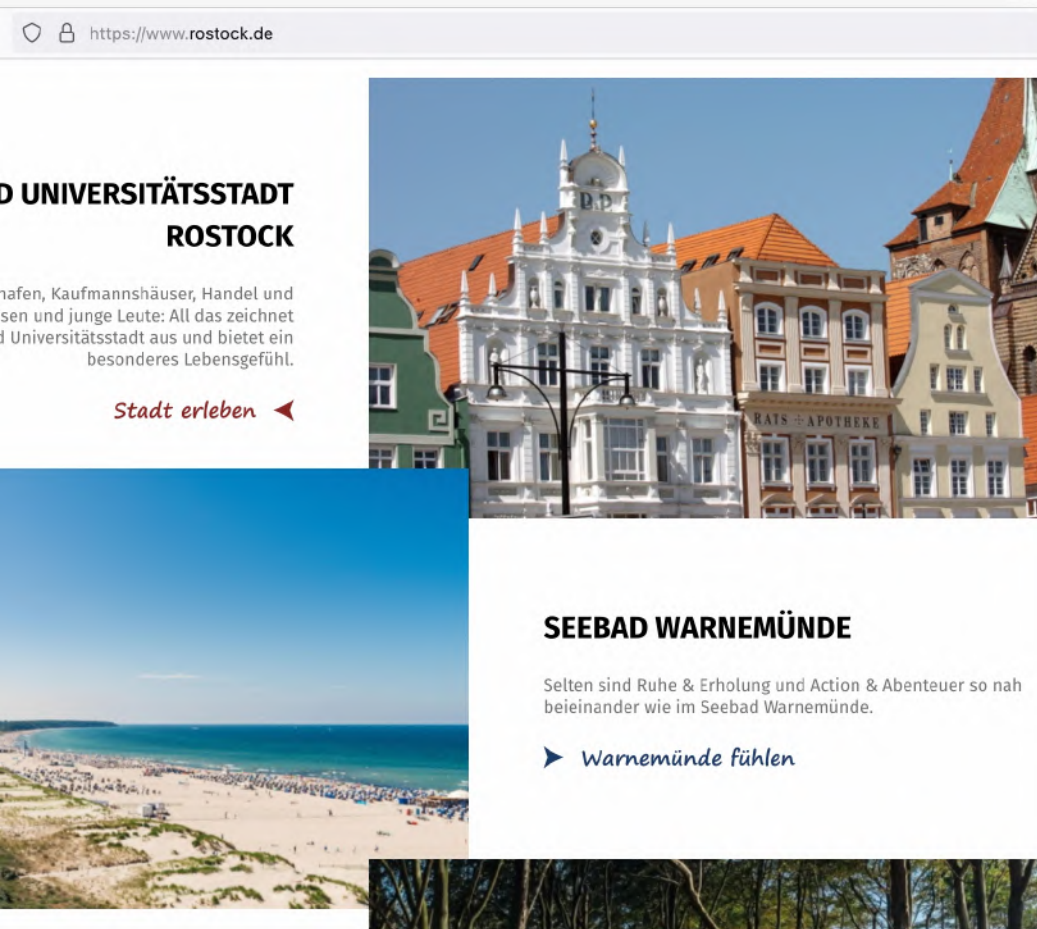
https://www.rostock.de

D UNIVERSITÄTSSTADT ROSTOCK

hafen, Kaufmannshäuser, Handel und sen und junge Leute: All das zeichnet d Universitätsstadt aus und bietet ein besonderes Lebensgefühl.

Stadt erleben

RATS APOTHEKE

SEEBAD WARNEMÜNDE

Selten sind Ruhe & Erholung und Action & Abenteuer so nah beieinander wie im Seebad Warnemünde.

Warnemünde fühlen